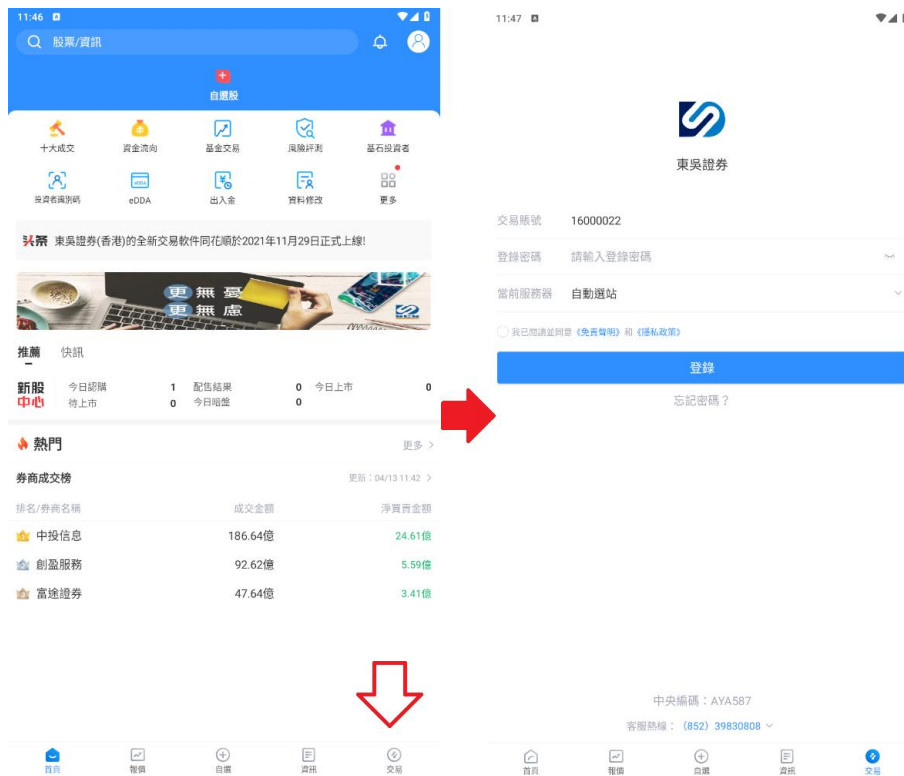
11:46

股票/資訊

自選股

十大成交 資金流向 基金交易 風險評測 基石投資者

投資者識別碼 eDDA 出入金 資料修改 更多

头条 東吳證券(香港)的全新交易軟件同花順於2021年11月29日正式上線!

更無憂
更無慮

推薦 快訊

新股中心 今日認購 1 配售結果 0 今日上市 0
待上市 0 今日暗盤 0

熱門 更多 >

券商成交榜 更新：04/13 11:42 >

| 排名/券商名稱 | 成交金額 | 淨買賣金額 |
|---|---|---|
| 中投信息 | 186.64億 | 24.61億 |
| 創盈服務 | 92.62億 | 5.59億 |
| 富途證券 | 47.64億 | 3.41億 |

首頁 報價 自選 資訊 交易

11:47

東吳證券

交易賬號 16000022

登錄密碼 請輸入登錄密碼

當前服務器 自動選站

我已閱讀並同意《免責聲明》和《隱私政策》

登錄

忘記密碼？

中央編碼：AYA587

客服熱線：(852) 39830808

首頁 報價 自選 資訊 交易